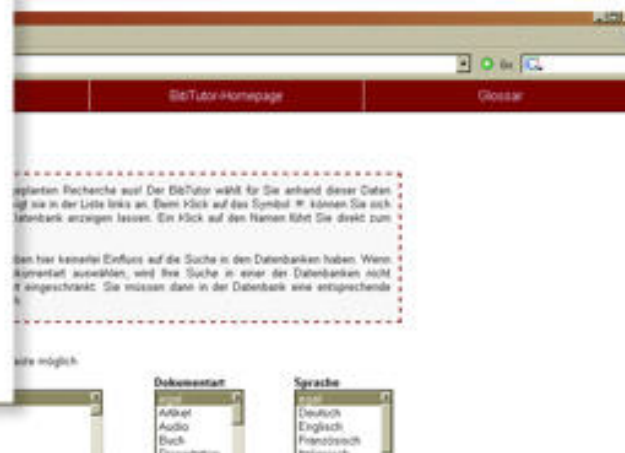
Go

BibTutor-Homepage

Glossar

geplanten Recherche aus! Der BibTutor wählt für Sie anhand dieser Daten igt sie in der Liste links an. Beim Klick auf das Symbol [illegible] können Sie sich atenbank anzeigen lassen. Ein Klick auf den Namen führt Sie direkt zum

aben hier keinerlei Einfluss auf die Suche in den Datenbanken haben. Wenn okumentart auswählen, wird Ihre Suche in einer der Datenbanken nicht ht eingeschränkt. Sie müssen dann in der Datenbank eine entsprechende h

eite möglich.

Dokumentart
egal
Artikel
Audio
Buch
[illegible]

Sprache
egal
Deutsch
Englisch
Französisch
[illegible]